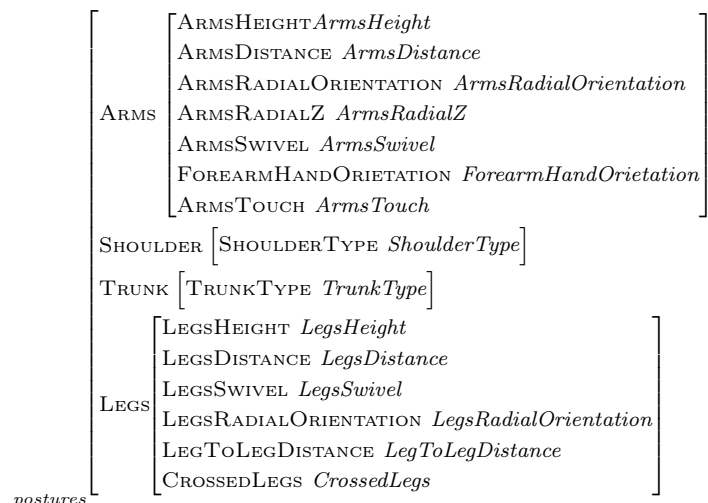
$\left[\begin{array}{l} \text{ARMS} \left[\begin{array}{l} \text{ARMSHEIGHT}\,\textit{ArmsHeight} \\ \text{ARMSDISTANCE}\ \textit{ArmsDistance} \\ \text{ARMSRADIALORIENTATION}\ \textit{ArmsRadialOrientation} \\ \text{ARMSRADIALZ}\ \textit{ArmsRadialZ} \\ \text{ARMSSWIVEL}\ \textit{ArmsSwivel} \\ \text{FOREARMHANDORIETATION}\ \textit{ForearmHandOrietation} \\ \text{ARMSTOUCH}\ \textit{ArmsTouch} \end{array}\right] \\ \text{SHOULDER} \left[\text{SHOULDERTYPE}\ \textit{ShoulderType}\right] \\ \text{TRUNK} \left[\text{TRUNKTYPE}\ \textit{TrunkType}\right] \\ \text{LEGS} \left[\begin{array}{l} \text{LEGSHEIGHT}\ \textit{LegsHeight} \\ \text{LEGSDISTANCE}\ \textit{LegsDistance} \\ \text{LEGSSWIVEL}\ \textit{LegsSwivel} \\ \text{LEGSRADIALORIENTATION}\ \textit{LegsRadialOrientation} \\ \text{LEGTOLEGDISTANCE}\ \textit{LegToLegDistance} \\ \text{CROSSEDLEGS}\ \textit{CrossedLegs} \end{array}\right] \end{array}\right]_{postures}$